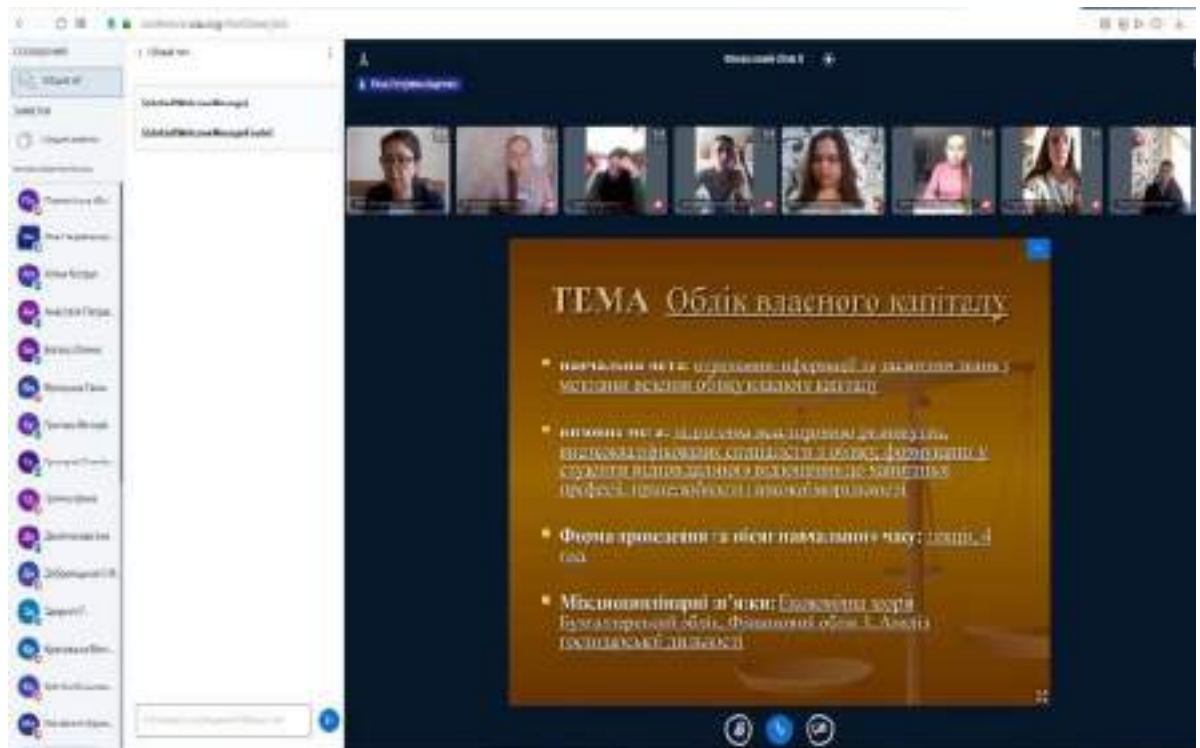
ТЕМА Облік власного капіталу

• навчальна мета: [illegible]

• виховна мета: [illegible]

• Форма проведення та обсяг навчального часу: лекція, 4 год.

• Міждисциплінарні зв'язки: Economics теорія Бухгалтерський облік, Фінансовий облік 1, Аналіз господарської діяльності